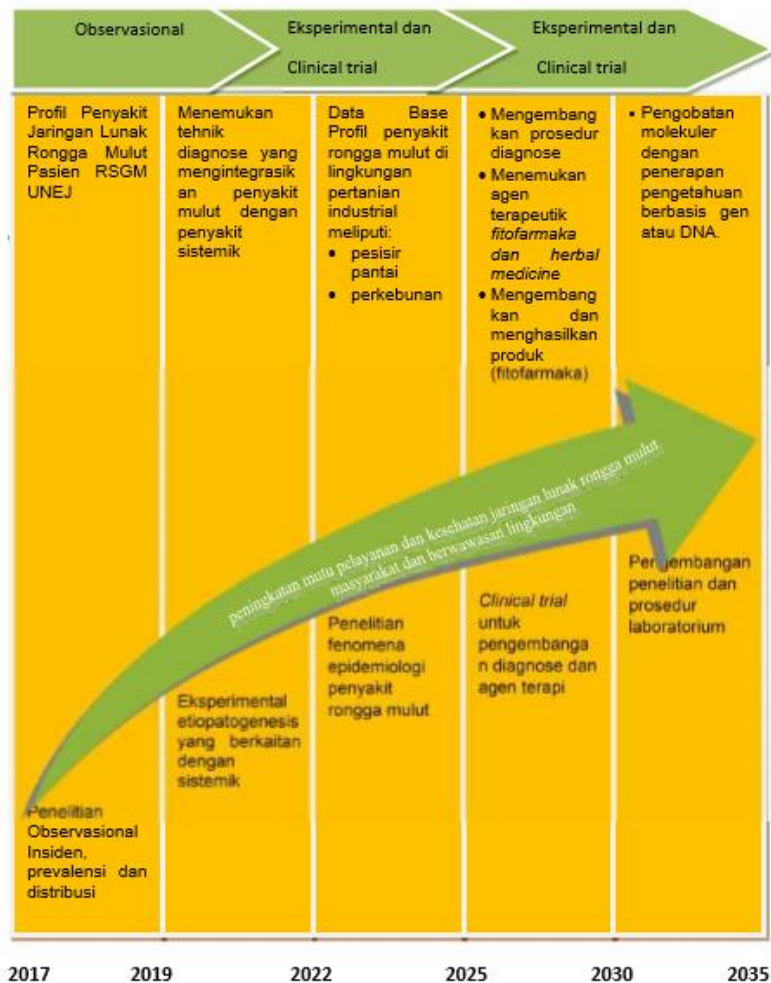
Observasional

Eksperimental dan Clinical trial

Eksperimental dan Clinical trial

Profil Penyakit Jaringan Lunak Rongga Mulut Pasien RSGM UNEJ

Penelitian Observasional Insiden, prevalensi dan distribusi

Menemukan tehnik diagnose yang mengintegrasikan penyakit mulut dengan penyakit sistemik

Eksperimental etiopatogenesis yang berkaitan dengan sistemik

Data Base Profil penyakit rongga mulut di lingkungan pertanian industrial meliputi:
- pesisir pantai
- perkebunan

Penelitian fenomena epidemiologi penyakit rongga mulut

- Mengembangkan prosedur diagnose
- Menemukan agen terapeutik *fitofarmaka dan herbal medicine*
- Mengembangkan dan menghasilkan produk (fitofarmaka)

*Clinical trial* untuk pengembangan diagnose dan agen terapi

- Pengobatan molekuler dengan penerapan pengetahuan berbasis gen atau DNA.

Pengembangan penelitian dan prosedur laboratorium

peningkatan mutu pelayanan dan kesehatan jaringan lunak rongga mulut masyarakat dan berwawasan lingkungan

2017 2019 2022 2025 2030 2035